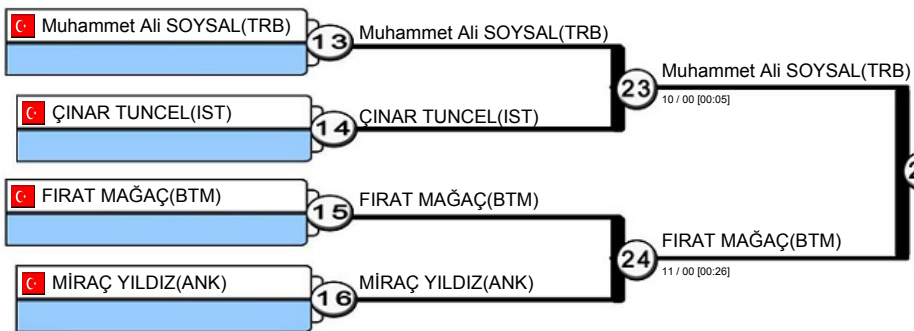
Muhammet Ali SOYSAL(TRB)
13
Muhammet Ali SOYSAL(TRB)
23
Muhammet Ali SOYSAL(TRB)
10 / 00 [00:05]
ÇINAR TUNCEL(IST)
14
ÇINAR TUNCEL(IST)
FIRAT MAĞAÇ(BTM)
15
FIRAT MAĞAÇ(BTM)
24
FIRAT MAĞAÇ(BTM)
11 / 00 [00:26]
MİRAÇ YILDIZ(ANK)
16
MİRAÇ YILDIZ(ANK)
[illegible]